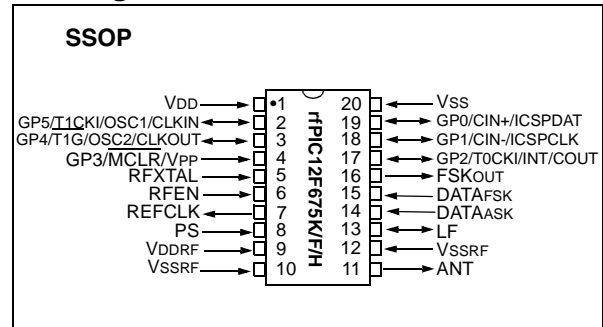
SSOP

VDD 1
GP5/T1CKI/OSC1/CLKIN 2
GP4/T1G/OSC2/CLKOUT 3
GP3/MCLR/VPP 4
RFXTAL 5
RFEN 6
REFCLK 7
PS 8
VDDRF 9
VSSRF 10

rfPIC12F675K/F/H

20 VSS
19 GP0/CIN+/ICSPDAT
18 GP1/CIN-/ICSPCLK
17 GP2/T0CKI/INT/COUT
16 FSKOUT
15 DATAFSK
14 DATAASK
13 LF
12 VSSRF
11 ANT